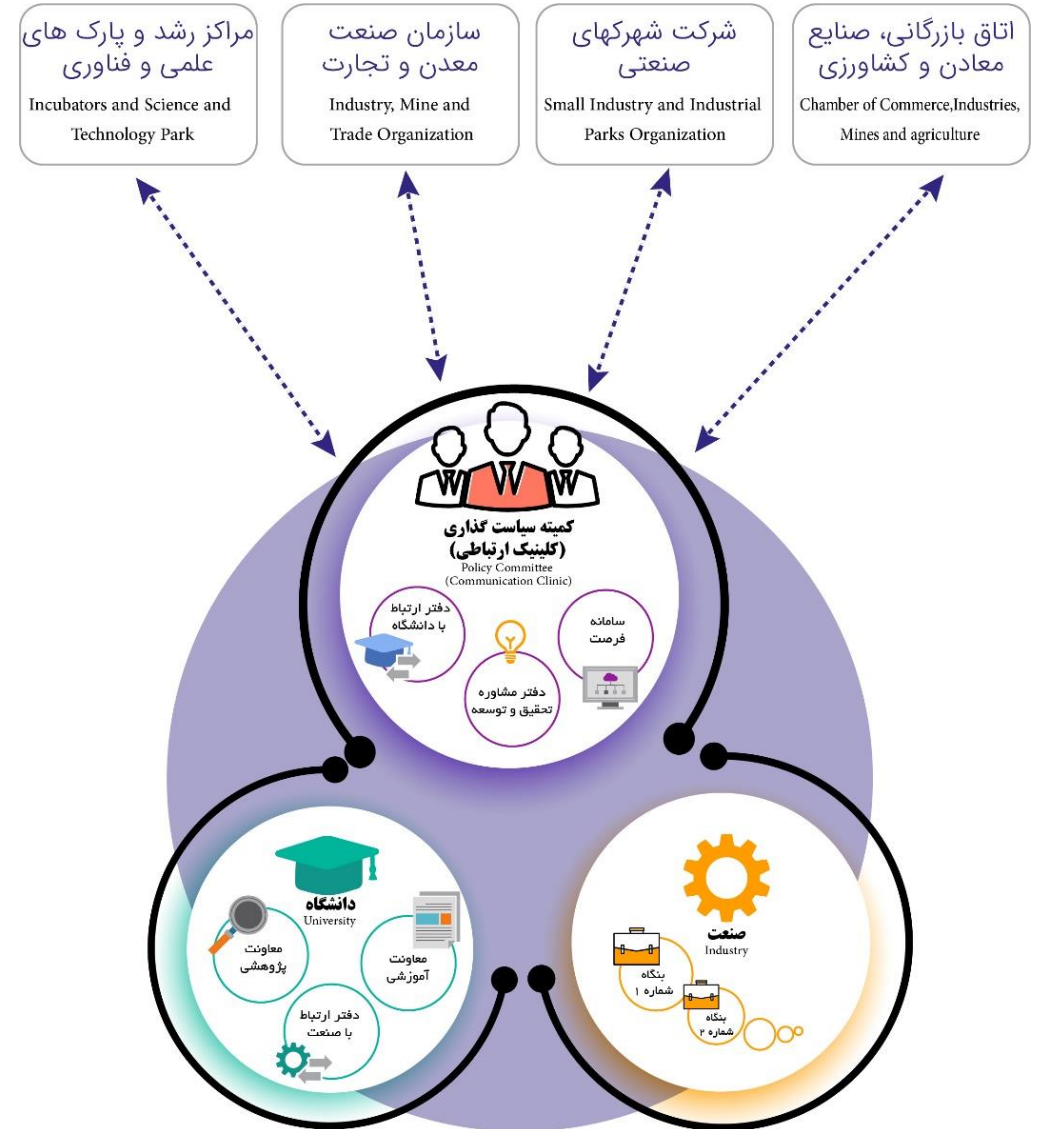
مراکز رشد و پارک های علمی و فناوری
Incubators and Science and Technology Park

سازمان صنعت معدن و تجارت
Industry, Mine and Trade Organization

شرکت شهرکهای صنعتی
Small Industry and Industrial Parks Organization

اتاق بازرگانی، صنایع معادن و کشاورزی
Chamber of Commerce,Industries, Mines and agriculture

کمیته سیاست گذاری
(کلینیک ارتباطی)
Policy Committee
(Communication Clinic)

دفتر ارتباط با دانشگاه

سامانه فرصت

دفتر مشاوره تحقیق و توسعه

دانشگاه
University

معاونت پژوهشی

معاونت آموزشی

دفتر ارتباط با صنعت

صنعت
Industry

بنگاه شماره ۱

بنگاه شماره ۲